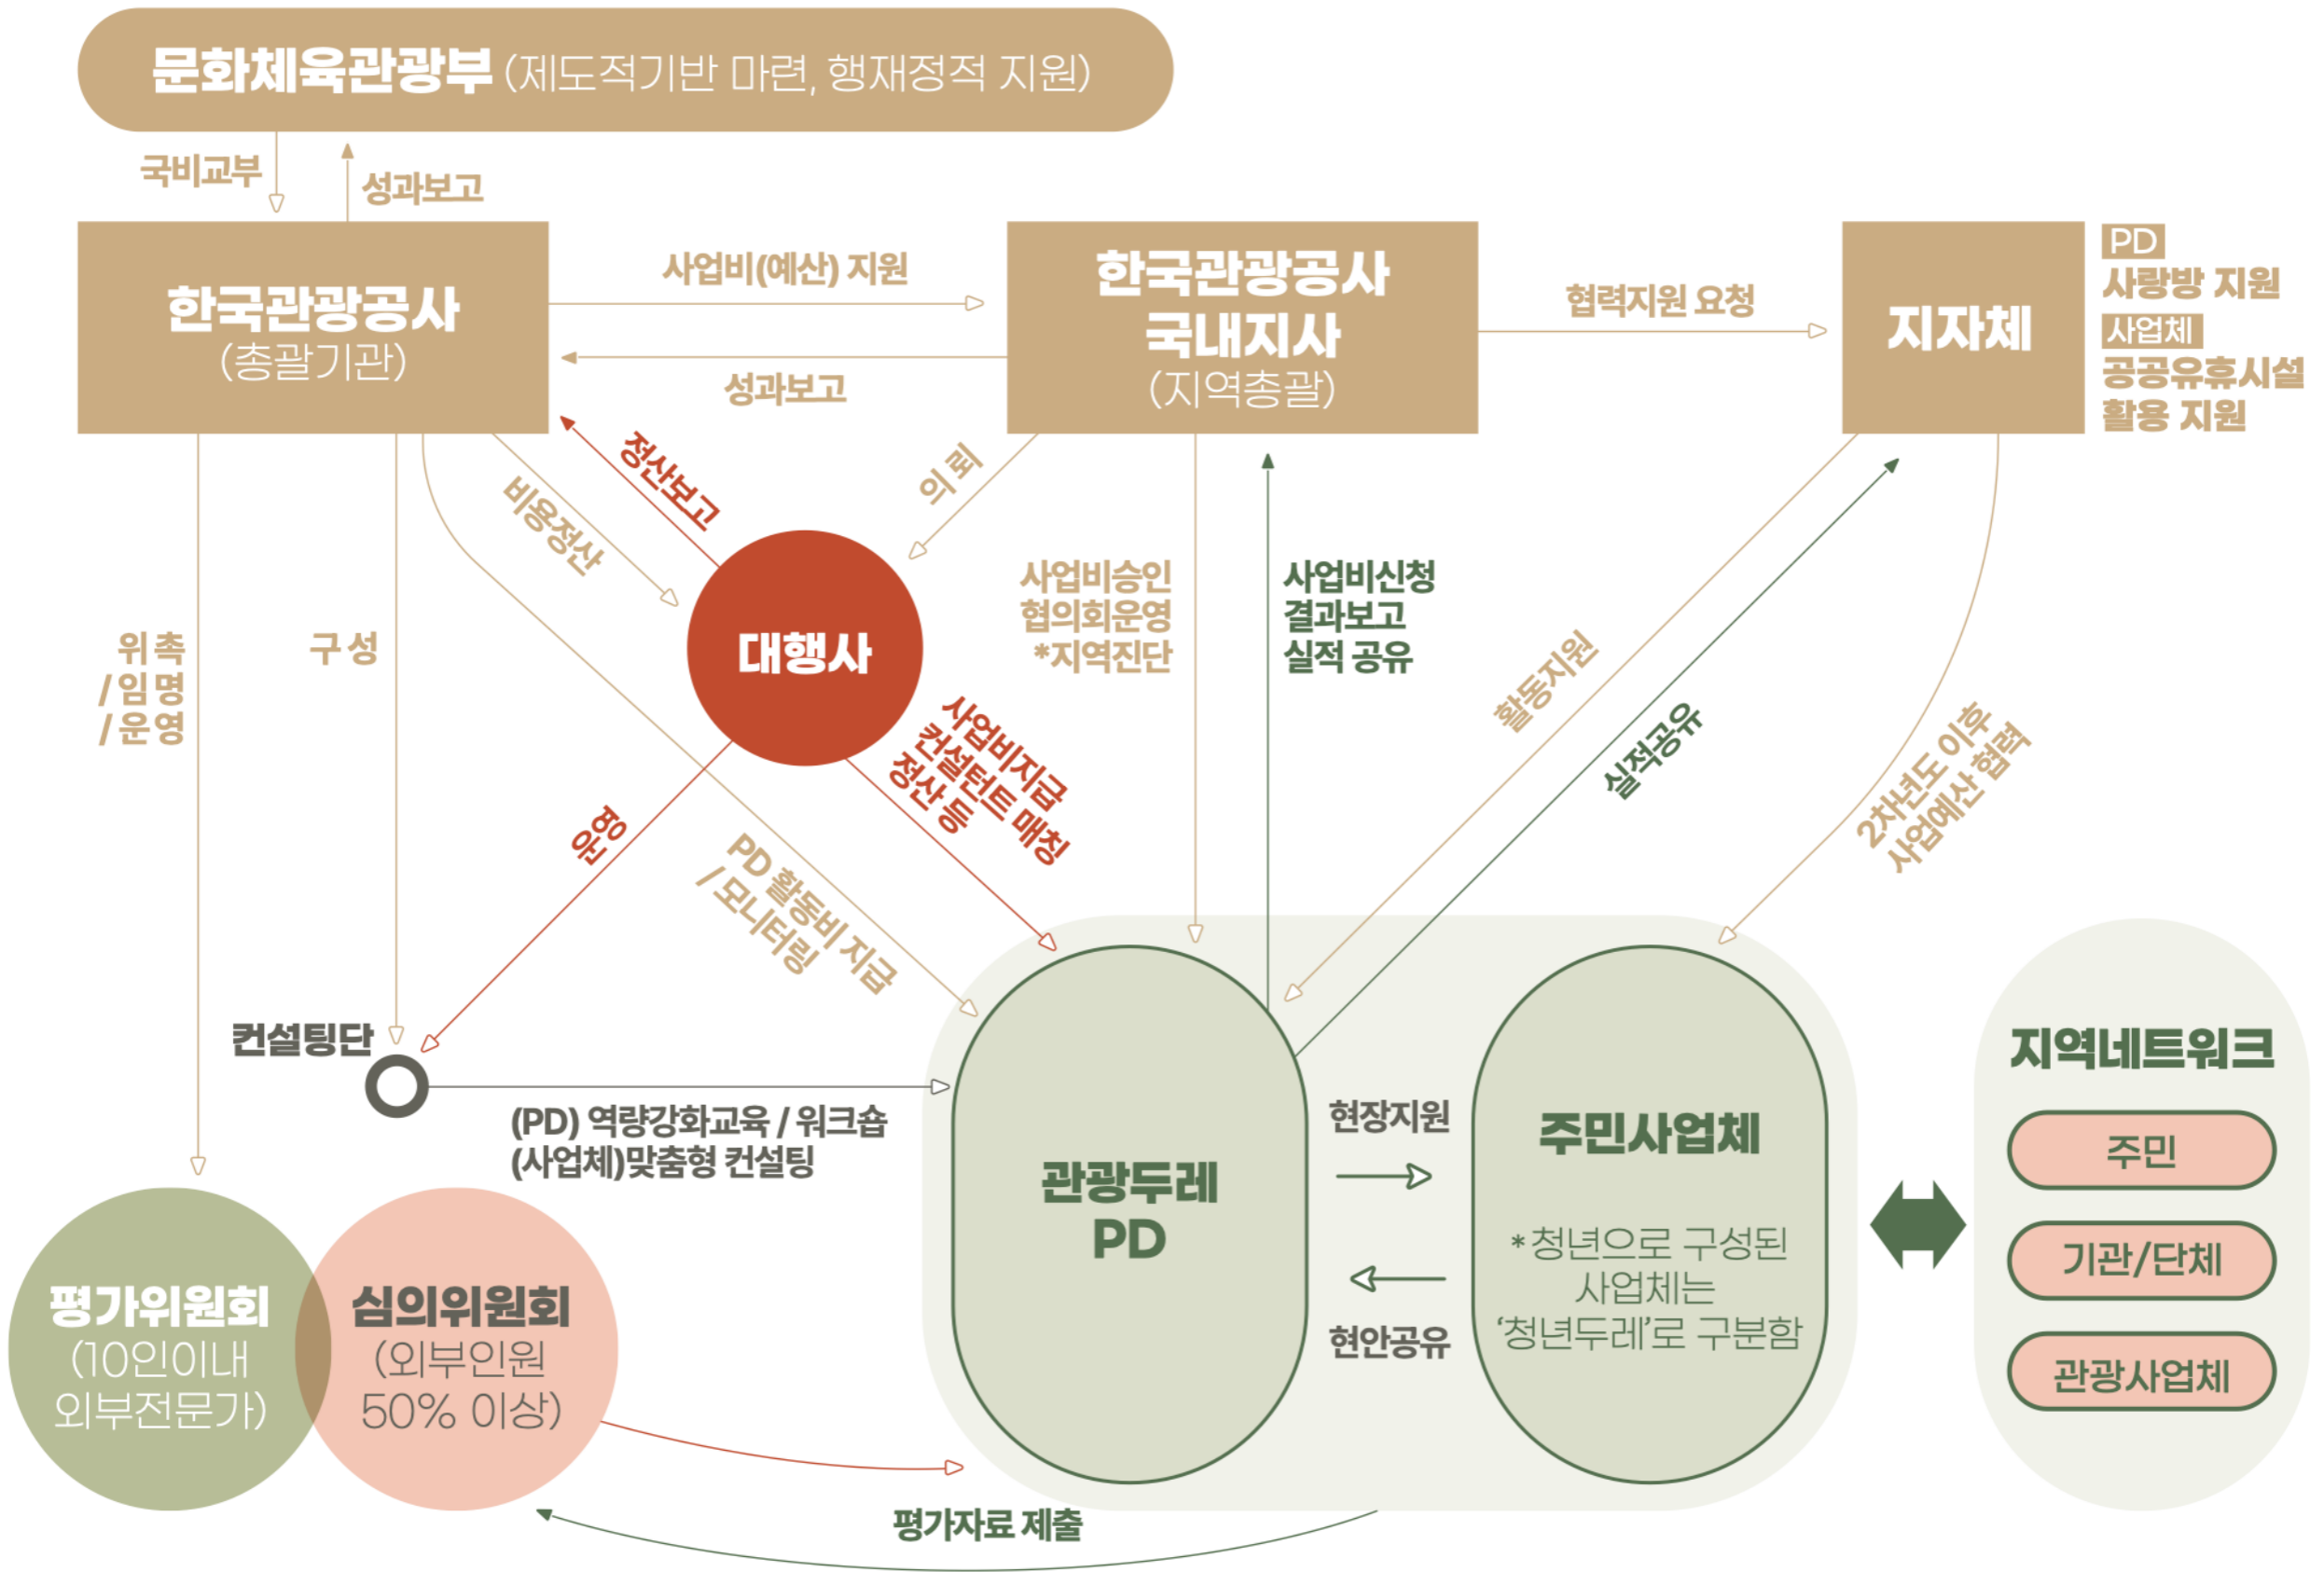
문화체육관광부 (제도적기반 마련, 행재정적 지원)

국비교부

성과보고

한국관광공사 (총괄기관)

사업비(예산) 지원

성과보고

한국관광공사 국내지사 (지역총괄)

협력지원 요청

지자체

PD 사랑방 지원

사업체 공공유휴시설 활용 지원

정산보고

비용정산

의뢰

대행사

사업비승인 협의회운영 *지역진단

사업비신청 결과보고 실적 공유

활동지원

실적공유

2차년도 이후 사업예산 협력

위촉 /임명 /운영

구성

운영

사업비지급 컨설턴트 매칭 정산 등

PD 활동비 지급 /모니터링

컨설팅단

(PD) 역량강화교육 / 워크숍 (사업체)맞춤형 컨설팅

관광두레 PD

현장지원

현안공유

주민사업체

*청년으로 구성된 사업체는 '청년두레'로 구분함

지역네트워크

주민

기관/단체

관광사업체

평가위원회 (10인이내 외부전문가)

심의위원회 (외부인원 50% 이상)

평가자료 제출